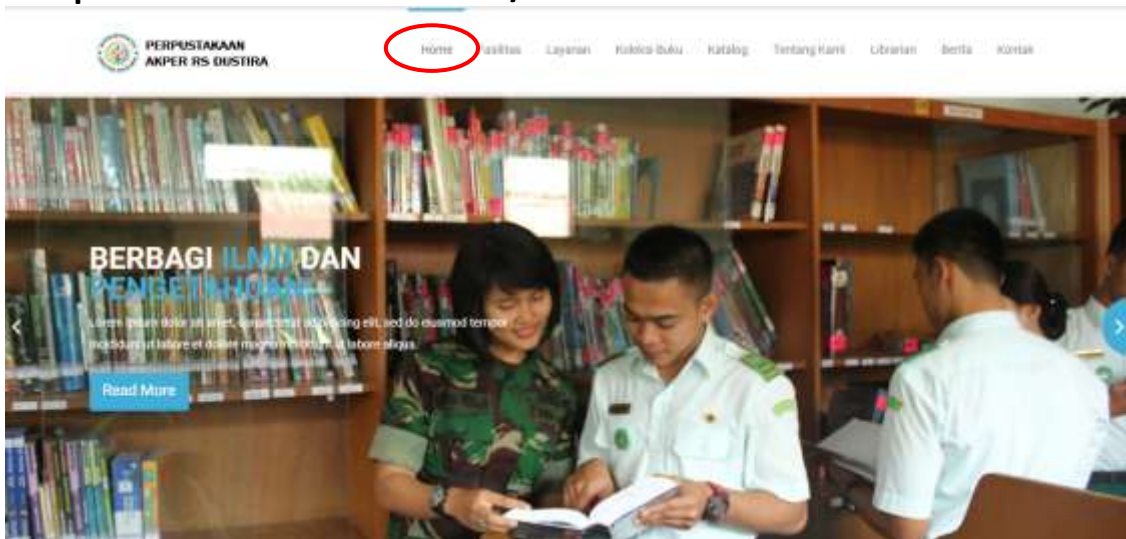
PERPUSTAKAAN AKPER RS DUSTIRA

Home Fasilitas Layanan Koleksi Buku Katalog Tentang Kami Librarian Berita Kontak

BERBAGI ILMU DAN PENGETAHUAN

Lorem ipsum dolor sit amet, consectetur adipiscing elit, sed do eiusmod tempor incididunt ut labore et dolore magna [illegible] ut labore aliqua.

Read More